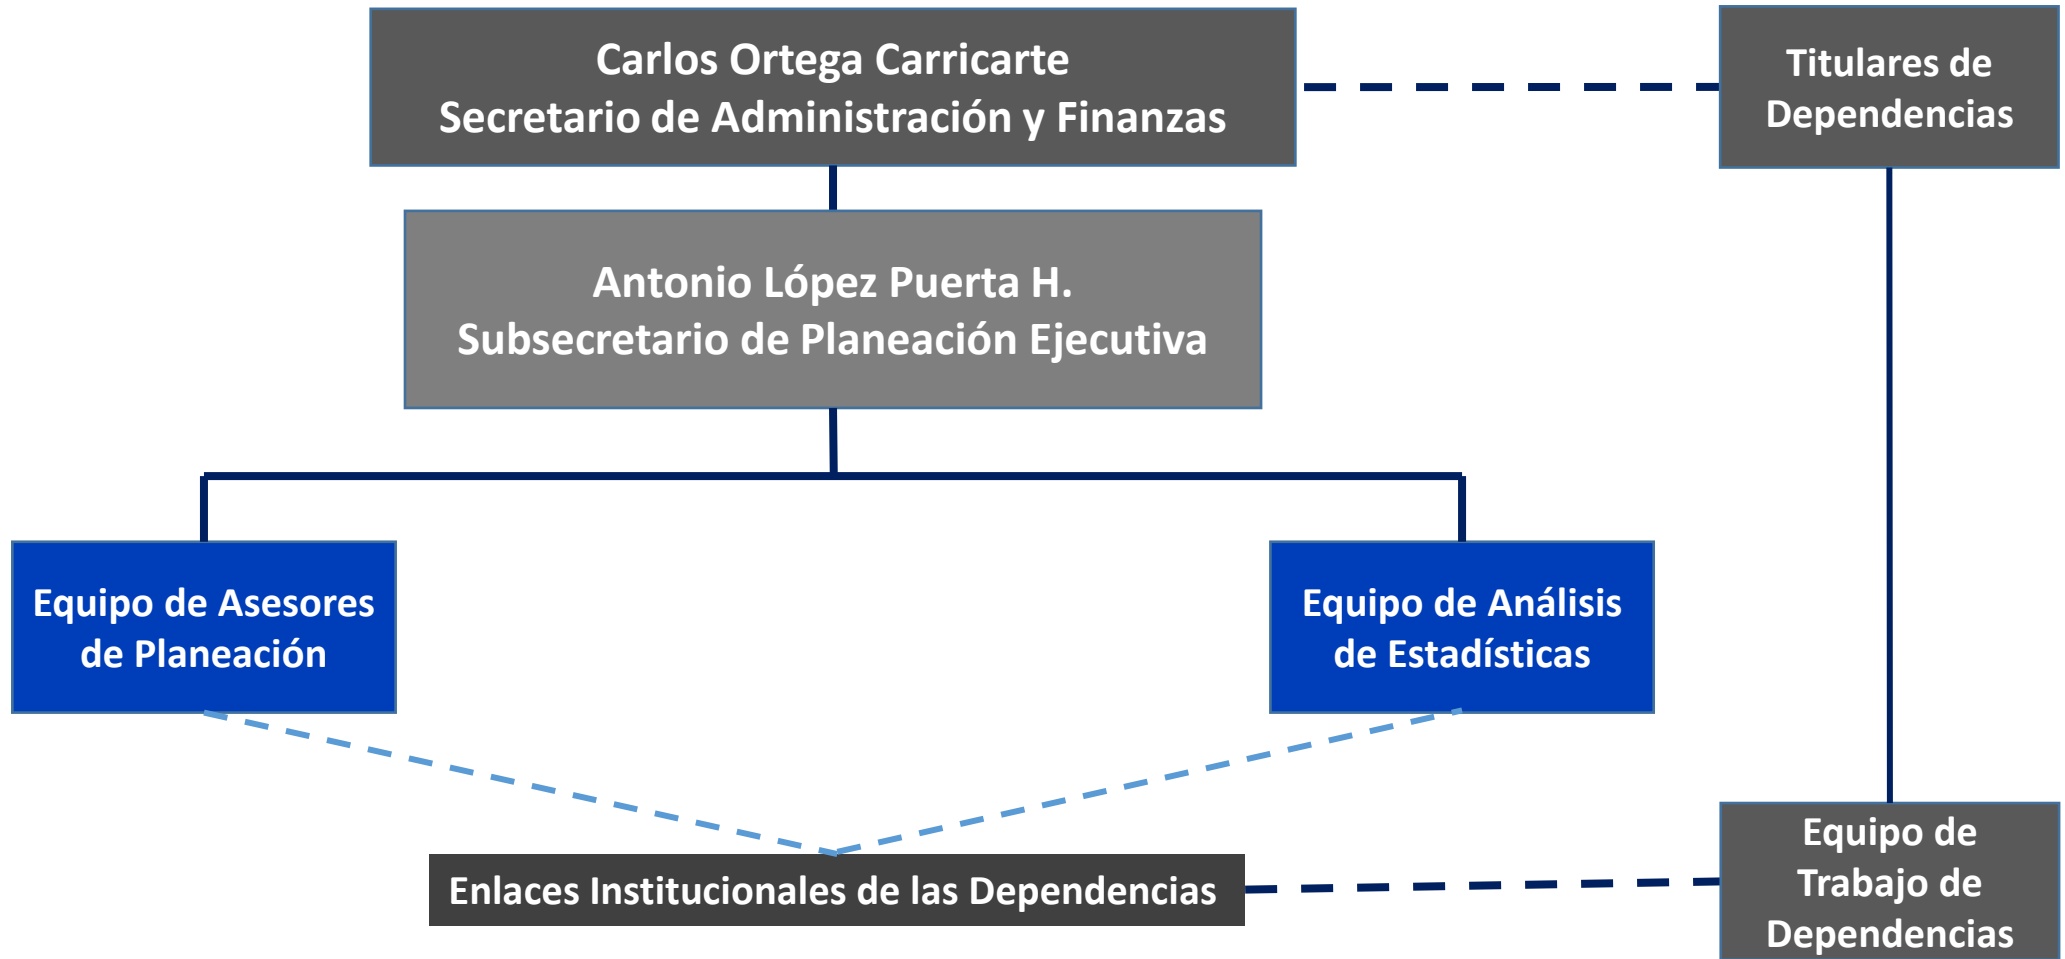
Carlos Ortega Carricarte
Secretario de Administración y Finanzas

Titulares de Dependencias

Antonio López Puerta H.
Subsecretario de Planeación Ejecutiva

Equipo de Asesores de Planeación

Equipo de Análisis de Estadísticas

Enlaces Institucionales de las Dependencias

Equipo de Trabajo de Dependencias